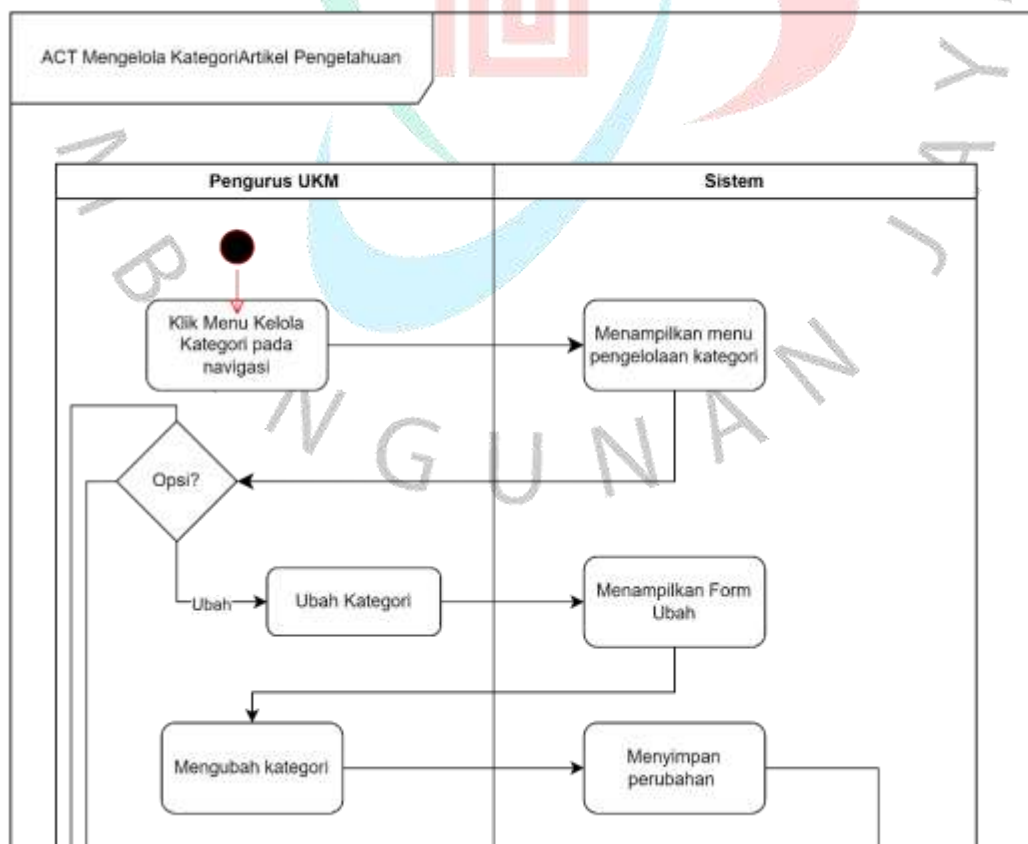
ACT Mengelola KategoriArtikel Pengetahuan

| Pengurus UKM | Sistem |
|---|---|

Klik Menu Kelola Kategori pada navigasi

Menampilkan menu pengelolaan kategori

Opsi?

Ubah

Ubah Kategori

Menampilkan Form Ubah

Mengubah kategori

Menyimpan perubahan